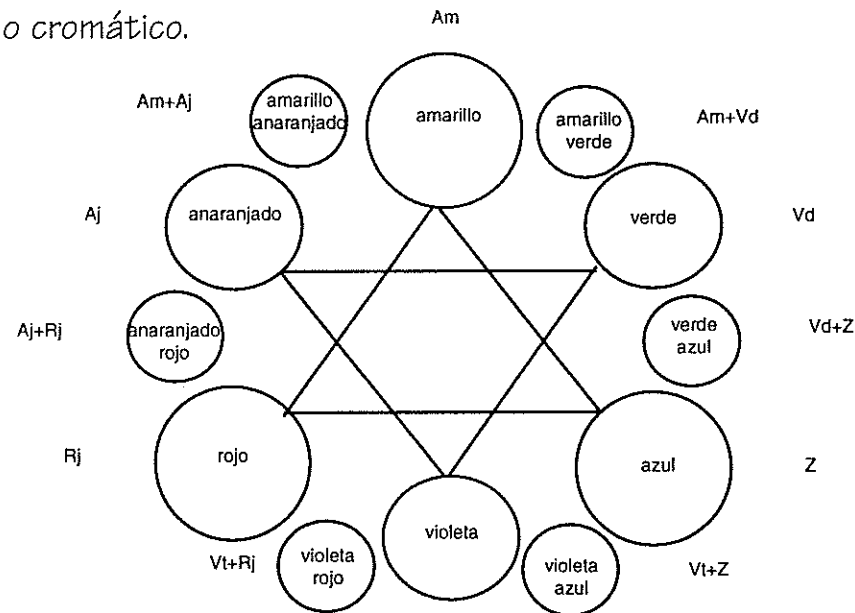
o cromático.

Am

Am+Aj

amarillo anaranjado

amarillo

amarillo verde

Am+Vd

Aj

anaranjado

verde

Vd

Aj+Rj

anaranjado rojo

verde azul

Vd+Z

Rj

rojo

azul

Z

violeta

Vt+Rj

violeta rojo

violeta azul

Vt+Z